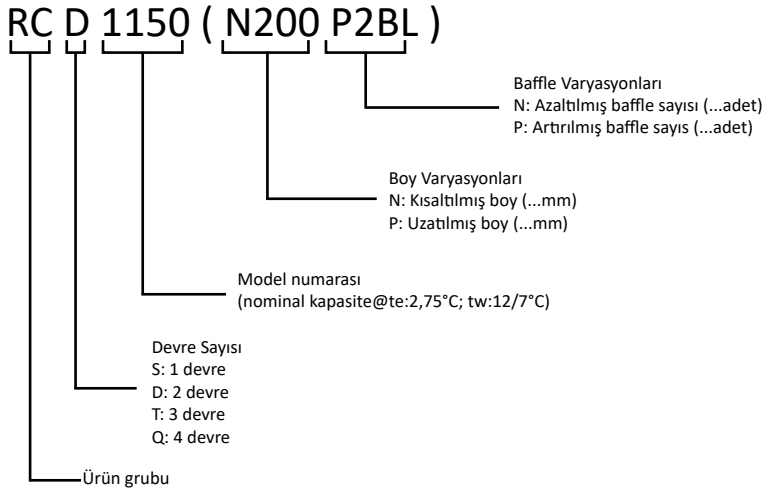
RC D 1150 ( N200 P2BL )

Baffle Varyasyonları
N: Azaltılmış baffle sayısı (...adet)
P: Artırılmış baffle sayıs (...adet)

Boy Varyasyonları
N: Kısaltılmış boy (...mm)
P: Uzatılmış boy (...mm)

Model numarası
(nominal kapasite@te:2,75°C; tw:12/7°C)

Devre Sayısı
S: 1 devre
D: 2 devre
T: 3 devre
Q: 4 devre

Ürün grubu